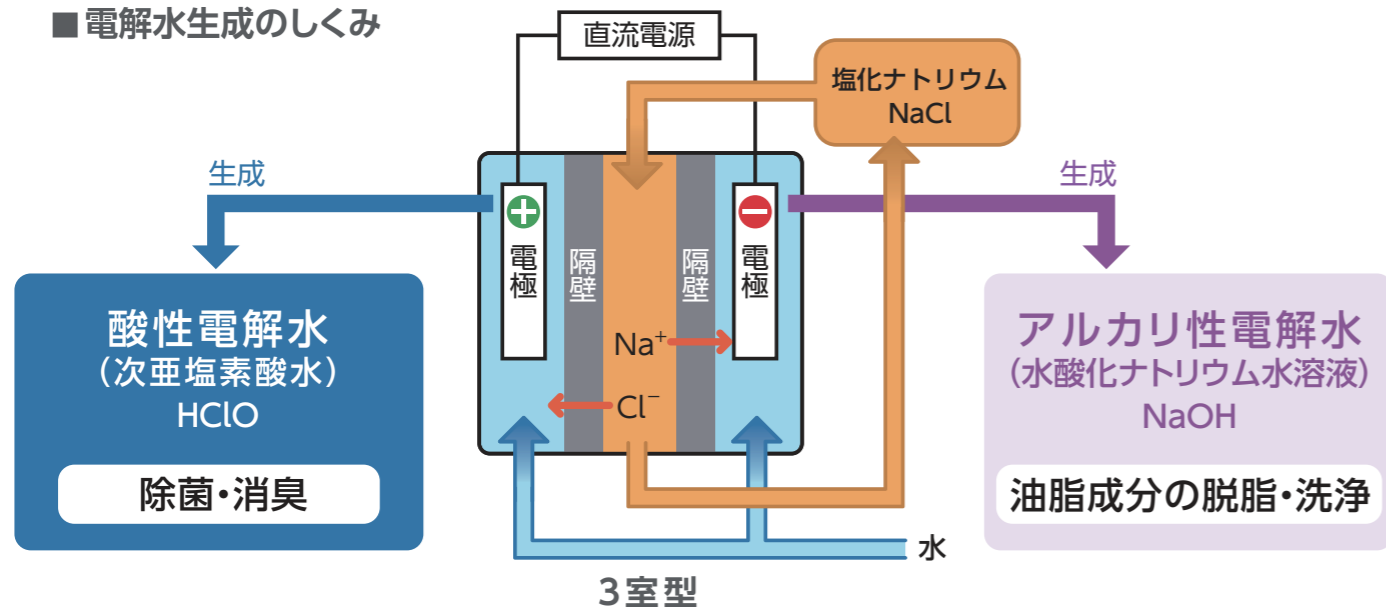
■電解水生成のしくみ

直流電源

塩化ナトリウム
NaCl

生成

生成

電極

隔壁

隔壁

電極

$Na^+$

$Cl^-$

酸性電解水
（次亜塩素酸水）
HClO

除菌・消臭

アルカリ性電解水
（水酸化ナトリウム水溶液）
NaOH

油脂成分の脱脂・洗浄

水

3室型